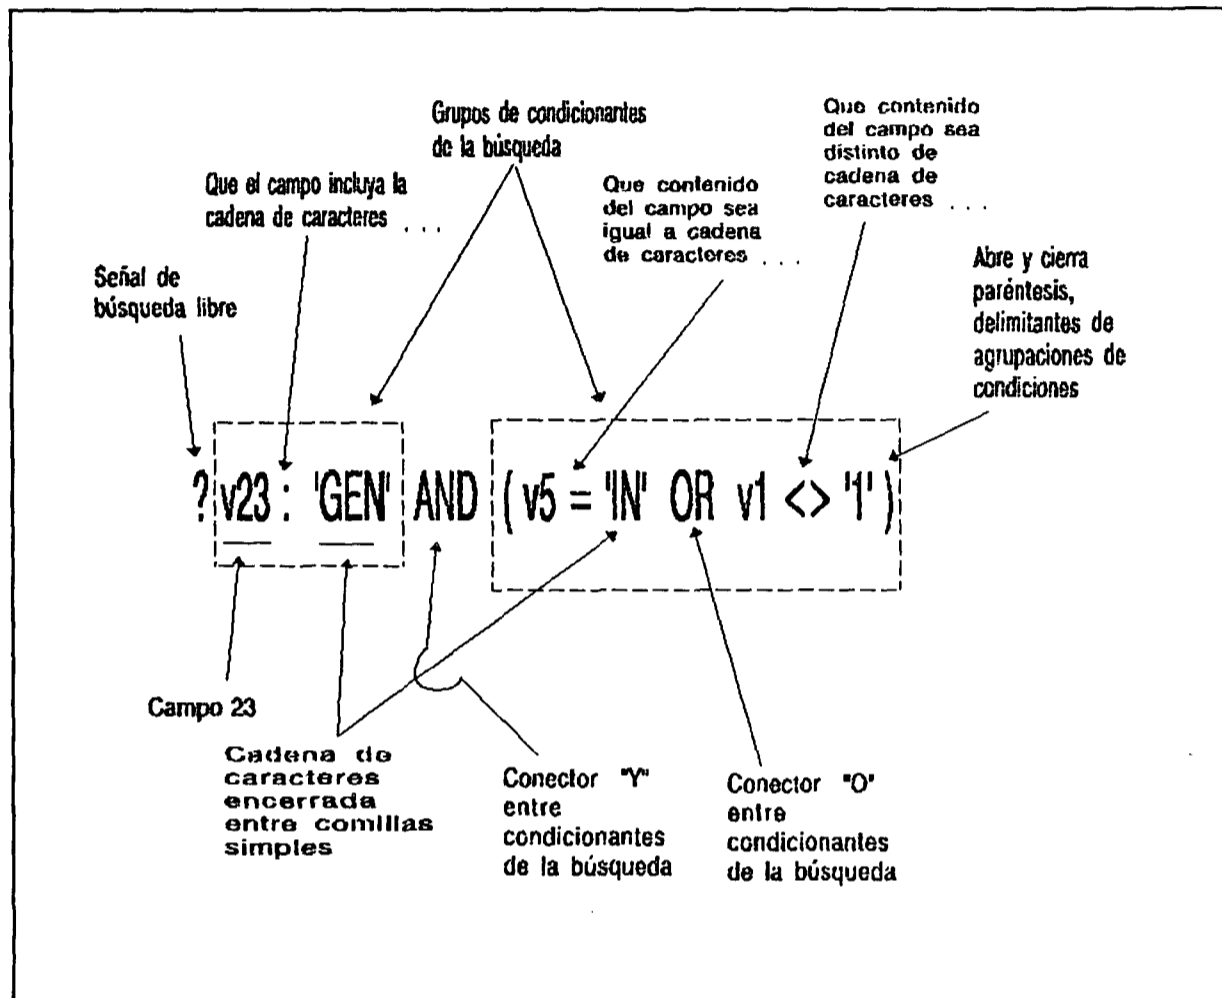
Grupos de condicionantes de la búsqueda

Que el campo incluya la cadena de caracteres . . .

Que contenido del campo sea igual a cadena de caracteres . . .

Que contenido del campo sea distinto de cadena de caracteres . . .

Señal de búsqueda libre

Abre y cierra paréntesis, delimitantes de agrupaciones de condiciones

? v23 : 'GEN' AND ( v5 = 'IN' OR v1 <> '1' )

Campo 23

Cadena de caracteres encerrada entre comillas simples

Conector "Y" entre condicionantes de la búsqueda

Conector "O" entre condicionantes de la búsqueda